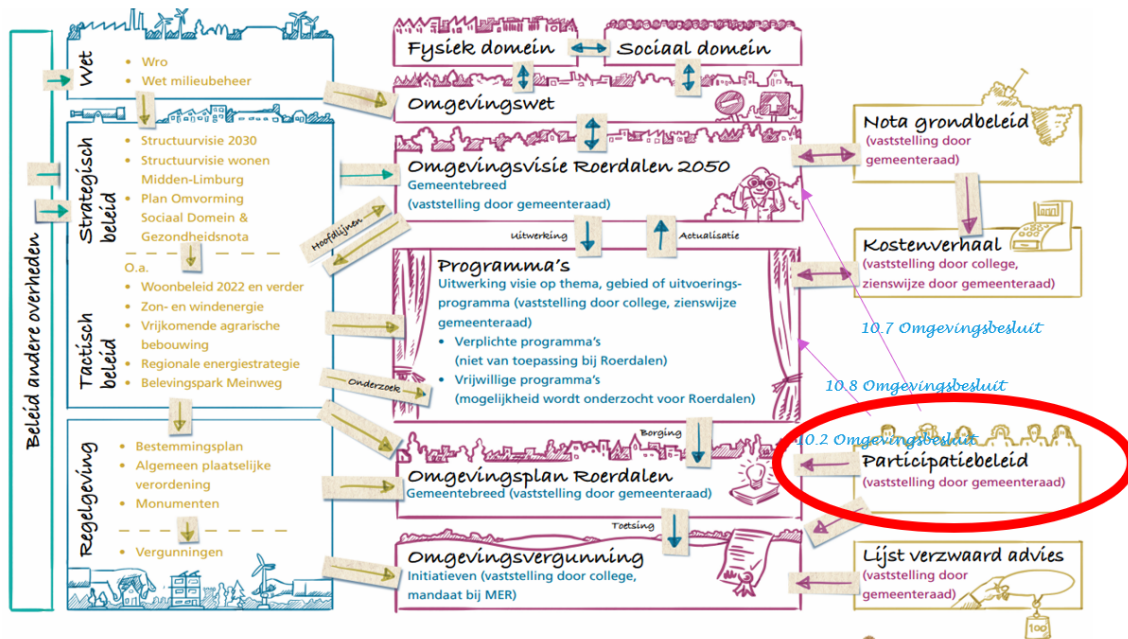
Beleid andere overheden

Wet
• Wro
• Wet milieubeheer

Strategisch beleid
• Structuurvisie 2030
• Structuurvisie wonen Midden-Limburg
• Plan Omvorming Sociaal Domein & Gezondheidsnota

Tactisch beleid
O.a.
• Woonbeleid 2022 en verder
• Zon- en windenergie
• Vrijkomende agrarische bebouwing
• Regionale energiestrategie
• Belevingspark Meinweg

Regelgeving
• Bestemmingsplan
• Algemeen plaatselijke verordening
• Monumenten
• Vergunningen

Hoofdlijnen

Onderzoek

Fysiek domein

Sociaal domein

Omgevingswet

Omgevingsvisie Roerdalen 2050
Gemeentebreed
(vaststelling door gemeenteraad)

Uitwerking

Actualisatie

Programma's
Uitwerking visie op thema, gebied of uitvoeringsprogramma (vaststelling door college, zienswijze gemeenteraad)
• Verplichte programma's (niet van toepassing bij Roerdalen)
• Vrijwillige programma's (mogelijkheid wordt onderzocht voor Roerdalen)

Borging

Omgevingsplan Roerdalen
Gemeentebreed (vaststelling door gemeenteraad)

Toetsing

Omgevingsvergunning
Initiatieven (vaststelling door college, mandaat bij MER)

Nota grondbeleid
(vaststelling door gemeenteraad)

Kostenverhaal
(vaststelling door college, zienswijze door gemeenteraad)

10.7 Omgevingsbesluit

10.8 Omgevingsbesluit

10.2 Omgevingsbesluit

Participatiebeleid
(vaststelling door gemeenteraad)

Lijst verzwaard advies
(vaststelling door gemeenteraad)

100